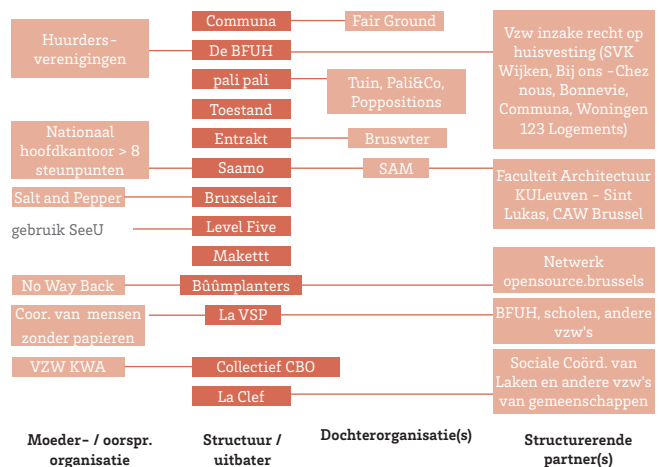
Communa

Fair Ground

Huurders-verenigingen

De BFUH

Vzw inzake recht op huisvesting (SVK Wijken, Bij ons -Chez nous, Bonnevie, Communa, Woningen 123 Logements)

pali pali

Tuin, Pali&Co, Poppositions

Toestand

Entrakt

Bruswter

Nationaal hoofdkantoor > 8 steunpunten

Saamo

SAM

Faculteit Architectuur KULeuven - Sint Lukas, CAW Brussel

Salt and Pepper

Bruxselair

gebruik SeeU

Level Five

Makettt

No Way Back

Bûûmplanters

Netwerk opensource.brussels

Coor. van mensen zonder papieren

La VSP

BFUH, scholen, andere vzw's

VZW KWA

Collectief CBO

Sociale Coörd. van Laken en andere vzw's van gemeenschappen

La Clef

Moeder- / oorspr. organisatie

Structuur / uitbater

Dochterorganisatie(s)

Structurerende partner(s)